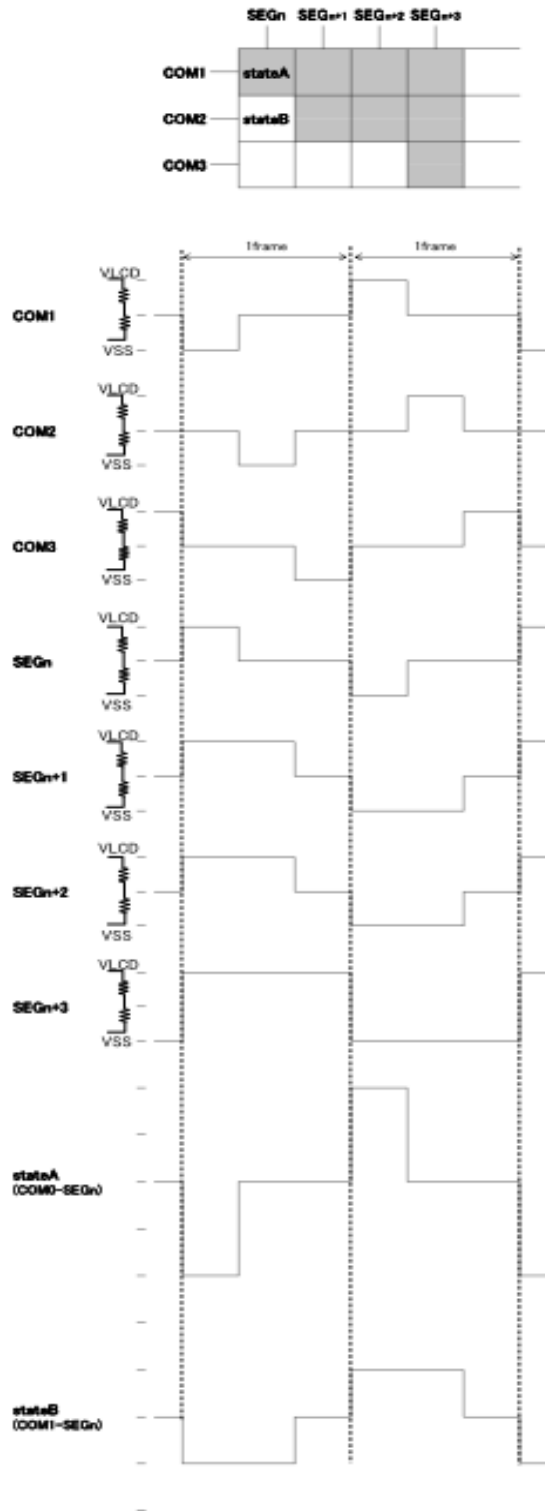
SEGn SEGn+1 SEGn+2 SEGn+3

COM1 stateA

COM2 stateB

COM3

1frame 1frame

VLCD
COM1
VSS

VLCD
COM2
VSS

VLCD
COM3
VSS

VLCD
SEGn
VSS

VLCD
SEGn+1
VSS

VLCD
SEGn+2
VSS

VLCD
SEGn+3
VSS

stateA
(COM0-SEGn)

stateB
(COM1-SEGn)